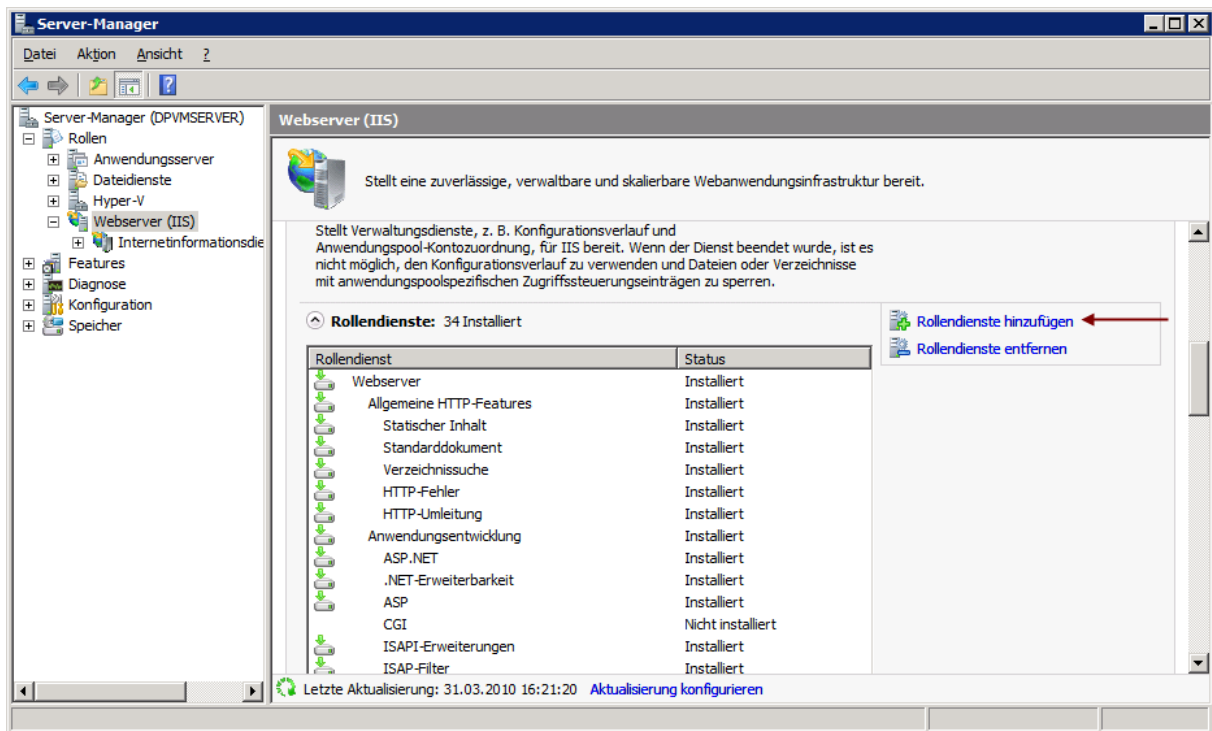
Server-Manager

Datei Aktion Ansicht ?

Server-Manager (DPVMSERVER)
Rollen
Anwendungsserver
Dateidienste
Hyper-V
Webserver (IIS)
Internetinformationsdie
Features
Diagnose
Konfiguration
Speicher

Webserver (IIS)

Stellt eine zuverlässige, verwaltbare und skalierbare Webanwendungsinfrastruktur bereit.

Stellt Verwaltungsdienste, z. B. Konfigurationsverlauf und Anwendungspool-Kontozuordnung, für IIS bereit. Wenn der Dienst beendet wurde, ist es nicht möglich, den Konfigurationsverlauf zu verwenden und Dateien oder Verzeichnisse mit anwendungspoolspezifischen Zugriffssteuerungseinträgen zu sperren.

Rollendienste: 34 Installiert

Rollendienste hinzufügen
Rollendienste entfernen

| Rollendienst | Status |
|---|---|
| Webserver | Installiert |
| Allgemeine HTTP-Features | Installiert |
| Statischer Inhalt | Installiert |
| Standarddokument | Installiert |
| Verzeichnissuche | Installiert |
| HTTP-Fehler | Installiert |
| HTTP-Umleitung | Installiert |
| Anwendungsentwicklung | Installiert |
| ASP.NET | Installiert |
| .NET-Erweiterbarkeit | Installiert |
| ASP | Installiert |
| CGI | Nicht installiert |
| ISAPI-Erweiterungen | Installiert |
| ISAP-Filter | Installiert |

Letzte Aktualisierung: 31.03.2010 16:21:20 Aktualisierung konfigurieren